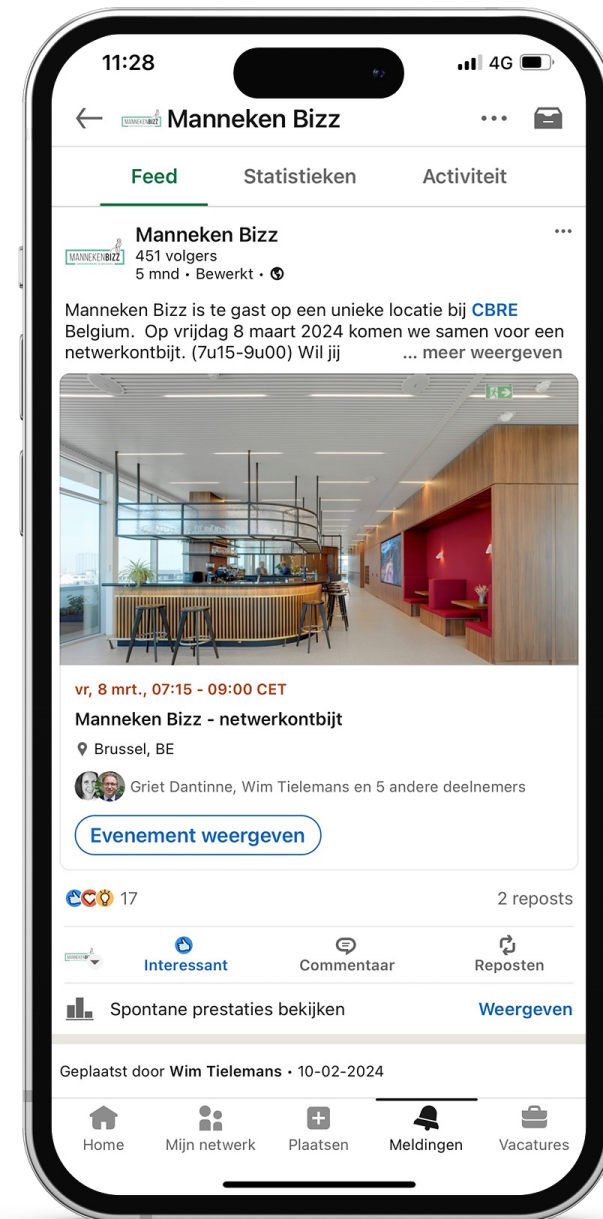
11:28

4G

Manneken Bizz

Feed Statistieken Activiteit

MANNEKENBIZZ

Manneken Bizz
451 volgers
5 mnd • Bewerkt •

Manneken Bizz is te gast op een unieke locatie bij CBRE Belgium. Op vrijdag 8 maart 2024 komen we samen voor een netwerkontbijt. (7u15-9u00) Wil jij ... meer weergeven

vr, 8 mrt., 07:15 - 09:00 CET

Manneken Bizz - netwerkontbijt

Brussel, BE

Griet Dantinne, Wim Tielemans en 5 andere deelnemers

Evenement weergeven

17 2 reposts

Interessant Commentaar Reposten

Spontane prestaties bekijken Weergeven

Geplaatst door Wim Tielemans • 10-02-2024

Home Mijn netwerk Plaatsen Meldingen Vacatures